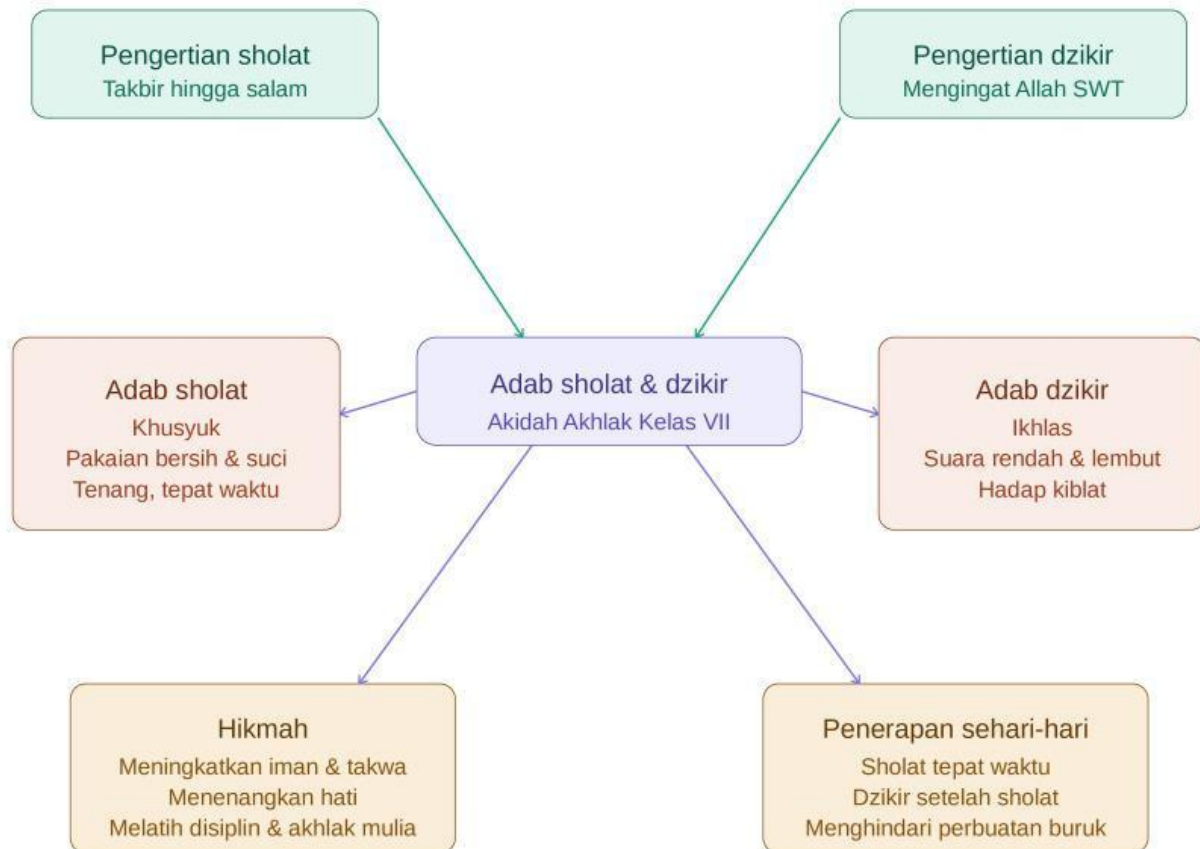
Pengertian sholat
Takbir hingga salam

Pengertian dzikir
Mengingat Allah SWT

Adab sholat
Khusyuk
Pakaian bersih & suci
Tenang, tepat waktu

Adab sholat & dzikir
Akidah Akhlak Kelas VII

Adab dzikir
Ikhlas
Suara rendah & lembut
Hadap kiblat

Hikmah
Meningkatkan iman & takwa
Menenangkan hati
Melatih disiplin & akhlak mulia

Penerapan sehari-hari
Sholat tepat waktu
Dzikir setelah sholat
Menghindari perbuatan buruk